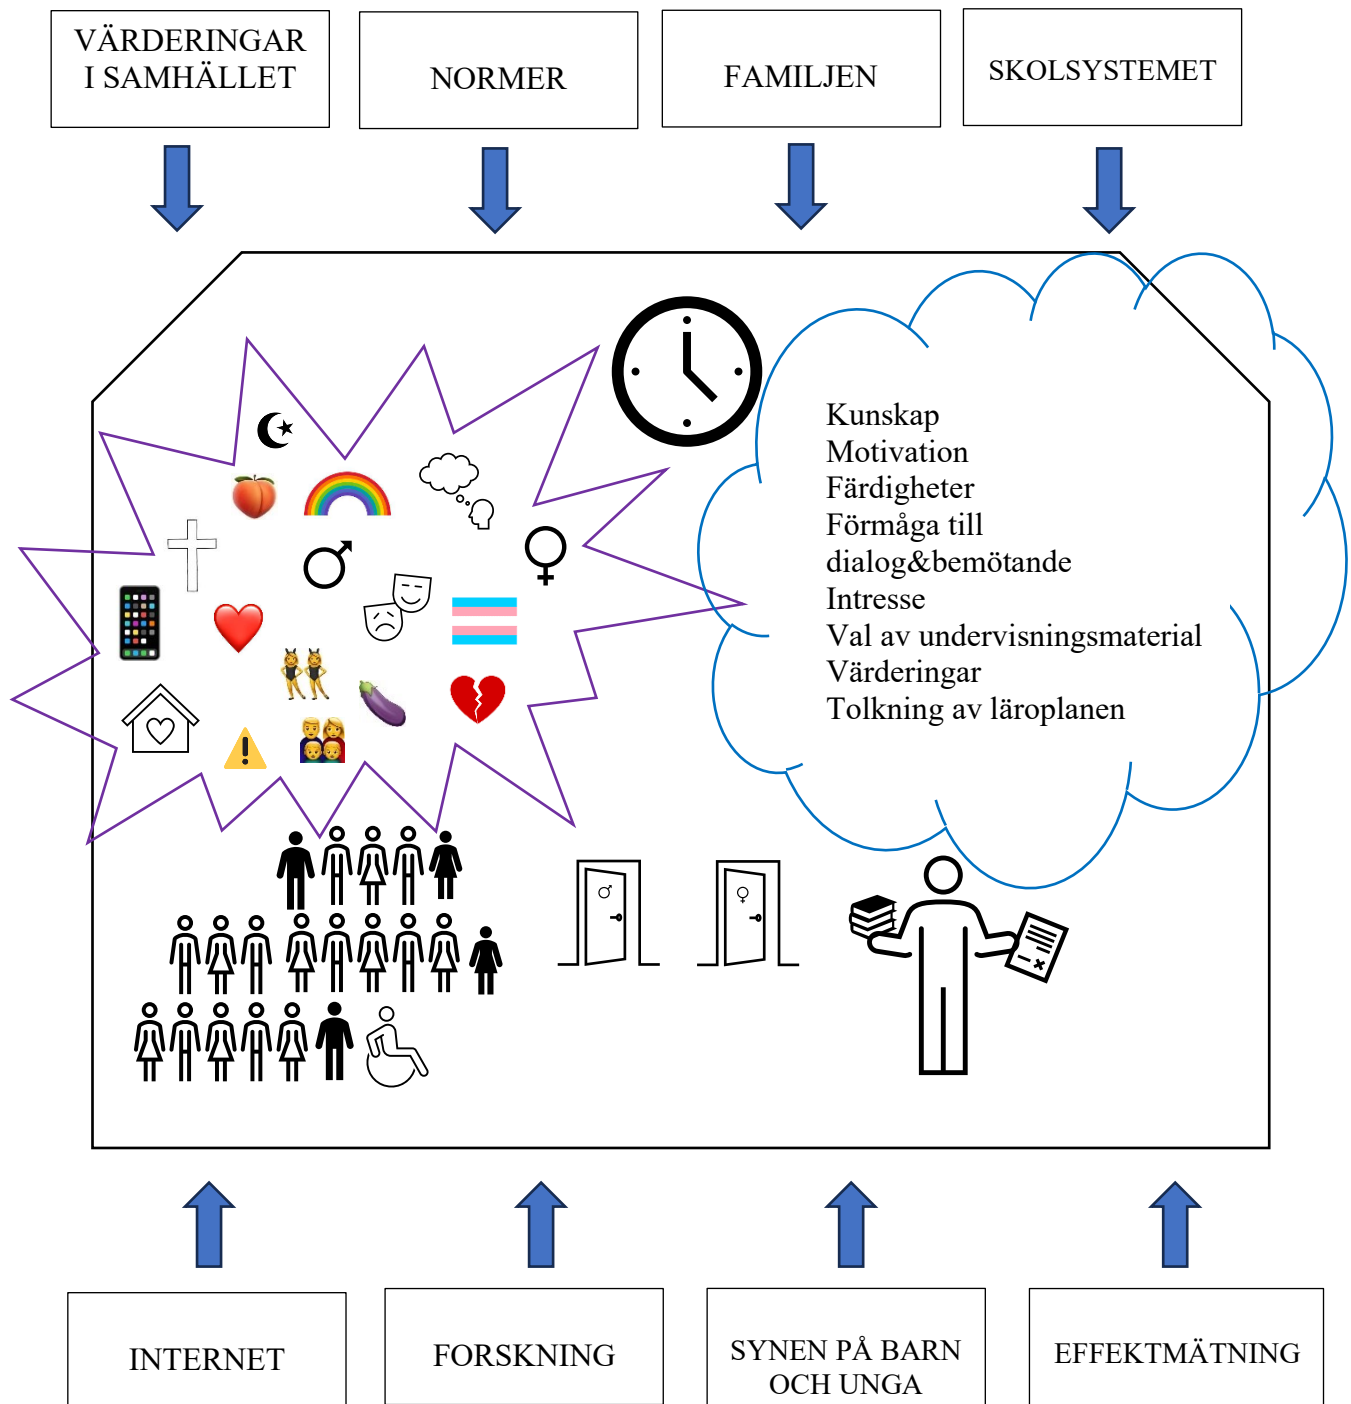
VÄRDERINGAR I SAMHÄLLET

NORMER

FAMILJEN

SKOLSYSTEMET

Kunskap
Motivation
Färdigheter
Förmåga till dialog&bemötande
Intresse
Val av undervisningsmaterial
Värderingar
Tolkning av läroplanen

INTERNET

FORSKNING

SYNEN PÅ BARN OCH UNGA

EFFEKTMÄTNING